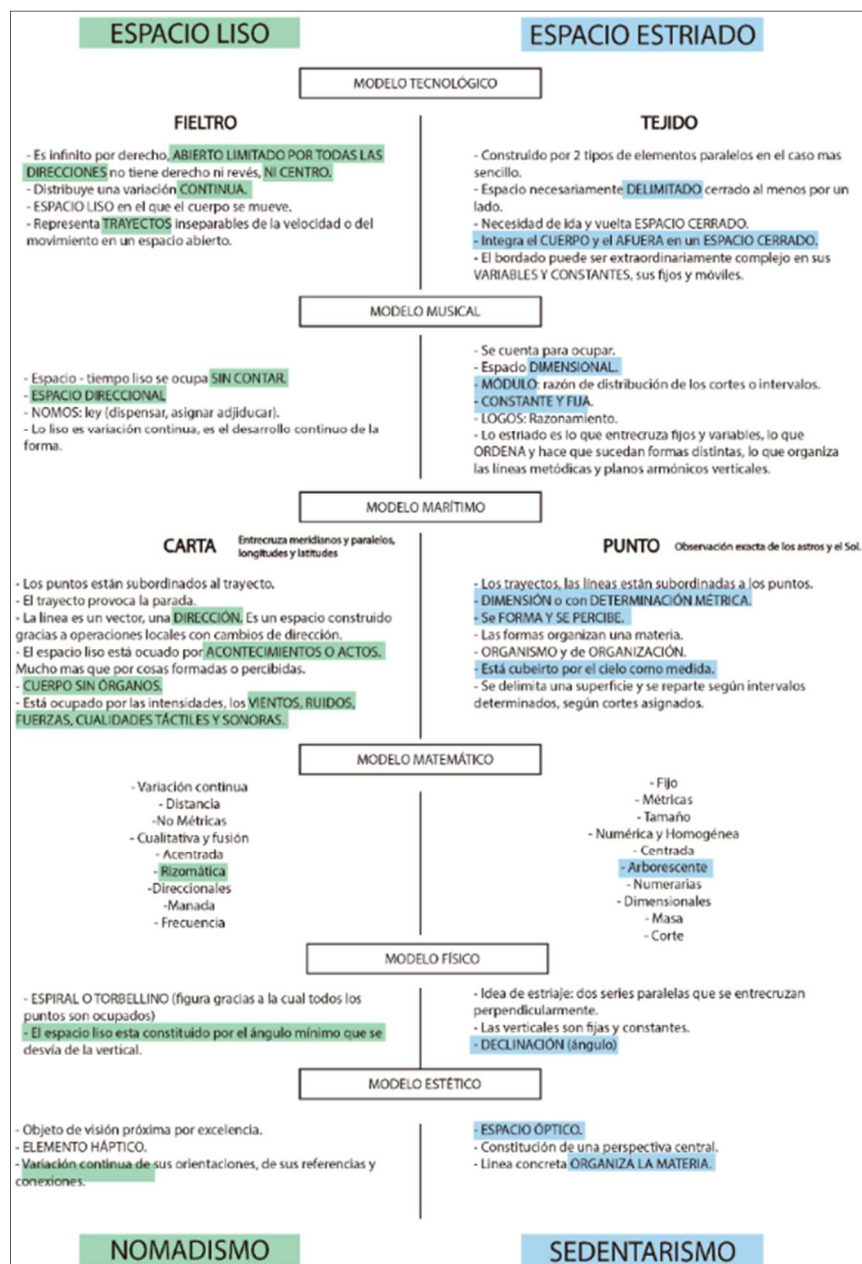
ESPACIO LISO

ESPACIO ESTRIADO

MODELO TECNOLÓGICO

FIELTRO

- Es infinito por derecho, ABIERTO LIMITADO POR TODAS LAS DIRECCIONES no tiene derecho ni revés, NI CENTRO.
- Distribuye una variación CONTINUA.
- ESPACIO LISO en el que el cuerpo se mueve.
- Representa TRAYECTOS inseparables de la velocidad o del movimiento en un espacio abierto.

TEJIDO

- Construido por 2 tipos de elementos paralelos en el caso mas sencillo.
- Espacio necesariamente DELIMITADO cerrado al menos por un lado.
- Necesidad de ida y vuelta ESPACIO CERRADO.
- Integra el CUERPO y el AFUERA en un ESPACIO CERRADO.
- El bordado puede ser extraordinariamente complejo en sus VARIABLES Y CONSTANTES, sus fijos y móviles.

MODELO MUSICAL

- Espacio - tiempo liso se ocupa SIN CONTAR.
- ESPACIO DIRECCIONAL
- NOMOS: ley (dispensar, asignar adjiducar).
- Lo liso es variación continua, es el desarrollo continuo de la forma.

- Se cuenta para ocupar.
- Espacio DIMENSIONAL.
- MÓDULO: razón de distribución de los cortes o intervalos.
- CONSTANTE Y FIJA.
- LOGOS: Razonamiento.
- Lo estriado es lo que entrecruza fijos y variables, lo que ORDENA y hace que sucedan formas distintas, lo que organiza las lineas metódicas y planos armónicos verticales.

MODELO MARÍTIMO

CARTA Entrecruza meridianos y paralelos, longitudes y latitudes

- Los puntos están subordinados al trayecto.
- El trayecto provoca la parada.
- La linea es un vector, una DIRECCIÓN. Es un espacio construido gracias a operaciones locales con cambios de dirección.
- El espacio liso está ocuado por ACONTECIMIENTOS O ACTOS. Mucho mas que por cosas formadas o percibidas.
- CUERPO SIN ÓRGANOS.
- Está ocupado por las intensidades, los VIENTOS, RUIDOS, FUERZAS, CUALIDADES TÁCTILES Y SONORAS.

PUNTO Observación exacta de los astros y el Sol.

- Los trayectos, las lineas están subordinadas a los puntos.
- DIMENSIÓN o con DETERMINACIÓN MÉTRICA.
- Se FORMA Y SE PERCIBE.
- Las formas organizan una materia.
- ORGANISMO y de ORGANIZACIÓN.
- Está cubeirto por el cielo como medida.
- Se delimita una superficie y se reparte según intervalos determinados, según cortes asignados.

MODELO MATEMÁTICO

- Variación continua
- Distancia
-No Métricas
- Cualitativa y fusión
- Acentrada
- Rizomática
-Direccionales
-Manada
- Frecuencia

- Fijo
- Métricas
- Tamaño
- Numérica y Homogénea
- Centrada
- Arborescente
- Numerarias
- Dimensionales
- Masa
- Corte

MODELO FÍSICO

- ESPIRAL O TORBELLINO (figura gracias a la cual todos los puntos son ocupados)
- El espacio liso esta constituido por el ángulo mínimo que se desvía de la vertical.

- Idea de estriaje: dos series paralelas que se entrecruzan perpendicularmente.
- Las verticales son fijas y constantes.
- DECLINACIÓN (ángulo)

MODELO ESTÉTICO

- Objeto de visión próxima por excelencia.
- ELEMENTO HÁPTICO.
- Variación continua de sus orientaciones, de sus referencias y conexiones.

- ESPACIO ÓPTICO.
- Constitución de una perspectiva central.
- Linea concreta ORGANIZA LA MATERIA.

NOMADISMO

SEDENTARISMO